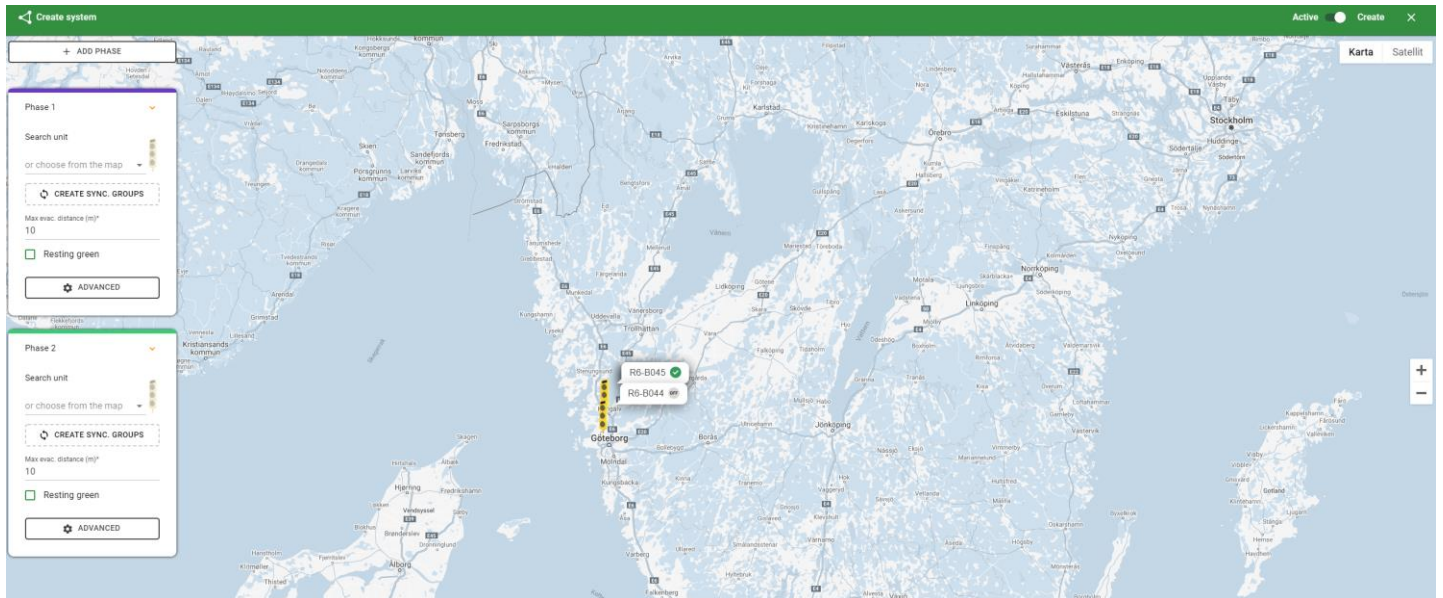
Create system

Active Create ×

+ ADD PHASE

Phase 1

Search unit

or choose from the map

CREATE SYNC. GROUPS

Max evac. distance (m)*
10

Resting green

ADVANCED

Phase 2

Search unit

or choose from the map

CREATE SYNC. GROUPS

Max evac. distance (m)*
10

Resting green

ADVANCED

Karta Satellit

R6-B045

R6-B044 OFF

Göteborg
Stockholm
Västerås
Eskilstuna
Örebro
Karlstad
Norrköping
Linköping
Jönköping
Borås
Trollhättan
Vänersborg
Uddevalla
Lidköping
Skövde
Mölndal
Kungsbacka
Varberg
Falkenberg
Halden
Fredrikstad
Sarpsborg
Moss
Tønsberg
Skien
Sandefjord
Porsgrunn
Larvik
Arendal
Grimstad
Kristiansands kommun
Lillesand
Hjørring
Frederikshavn
Skagen
Aalborg
Brønderslev
Nyköping
Södertälje
Huddinge
Täby
Visby
Gotland
Strängnäs
Katrineholm
Motala
Mjölby
Varnamo
Nässjö
Vetlanda
Tranås
Värnamo
Ulricehamn
Falköping
Tidaholm
Mariestad
Töreboda
Åmål
Bengtsfors
Säffle
Arvika
Kristinehamn
Karlskoga
Degerfors
Hallsberg
Kumla
Askersund
Finspång
Söderköping
Valdemarsvik
Vimmerby
Västervik
Eksjö
Målilla
Hultsfred
Oskarshamn
Högsby
Fårösund
Slite
Hemse
Strömstad
Tanumshede
Grebbestad
Lysekil
Kungshamn
Färgelanda
Mellerud
Dals-Ed
Munkedal
Stenungsund
Kungälv
Alingsås
Vänern
Vättern
Skagerrak
Kattegat